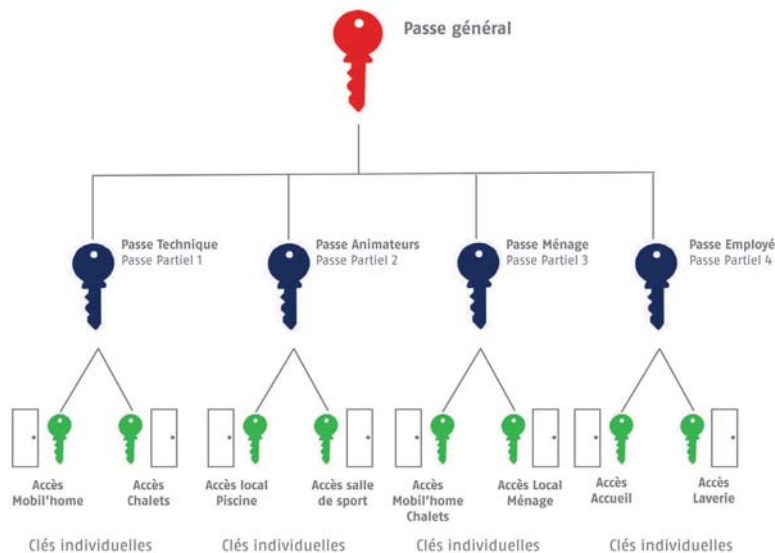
Passe général

Passe Technique
Passe Partiel 1

Passe Animateurs
Passe Partiel 2

Passe Ménage
Passe Partiel 3

Passe Employé
Passe Partiel 4

Accès Mobil'home

Accès Chalets

Accès local Piscine

Accès salle de sport

Accès Mobil'home Chalets

Accès Local Ménage

Accès Accueil

Accès Laverie

Clés individuelles

Clés individuelles

Clés individuelles

Clés individuelles